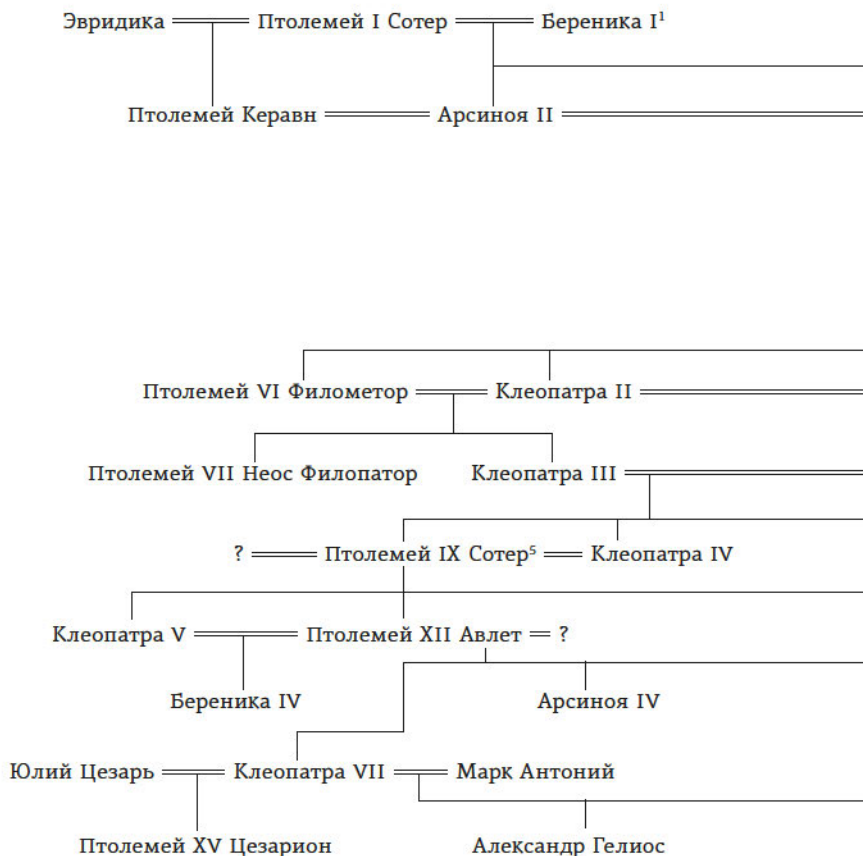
Эвридика Птолемей I Сотер Береника I$^{1}$

Птолемей Керавн Арсиноя II

Птолемей VI Филометор Клеопатра II

Птолемей VII Неос Филопатор Клеопатра III

? Птолемей IX Сотер$^{5}$ Клеопатра IV

Клеопатра V Птолемей XII Авлет ?

Береника IV Арсиноя IV

Юлий Цезарь Клеопатра VII Марк Антоний

Птолемей XV Цезарион Александр Гелиос